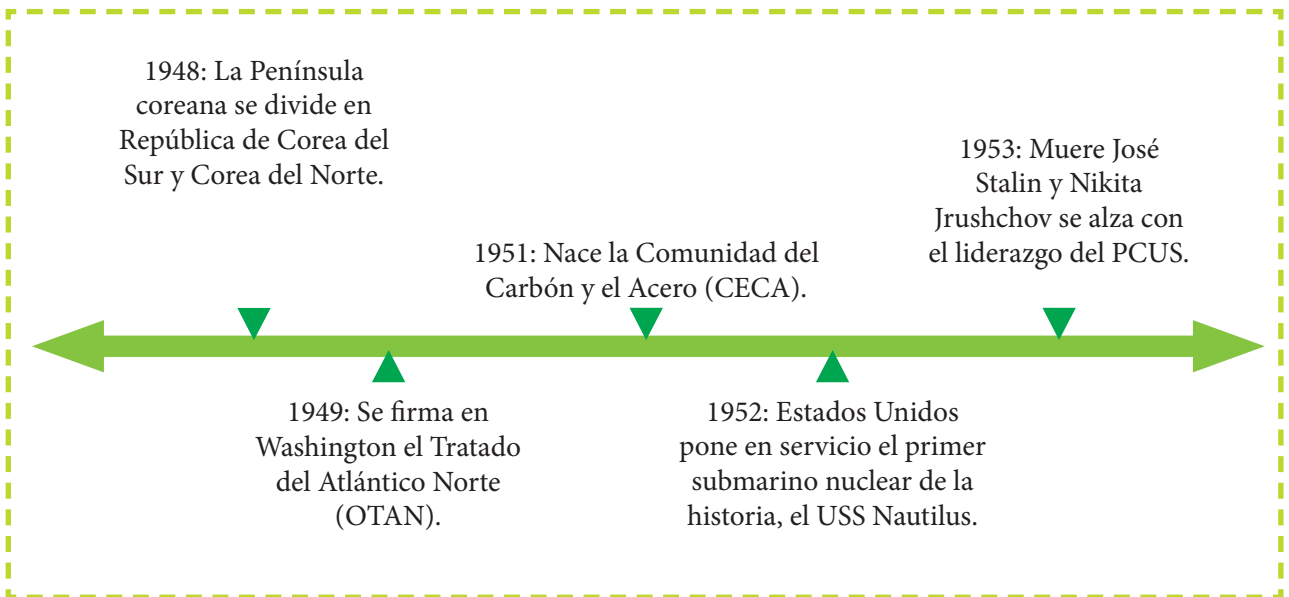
1948: La Península coreana se divide en República de Corea del Sur y Corea del Norte.

1951: Nace la Comunidad del Carbón y el Acero (CECA).

1953: Muere José Stalin y Nikita Jrushchov se alza con el liderazgo del PCUS.

1949: Se firma en Washington el Tratado del Atlántico Norte (OTAN).

1952: Estados Unidos pone en servicio el primer submarino nuclear de la historia, el USS Nautilus.